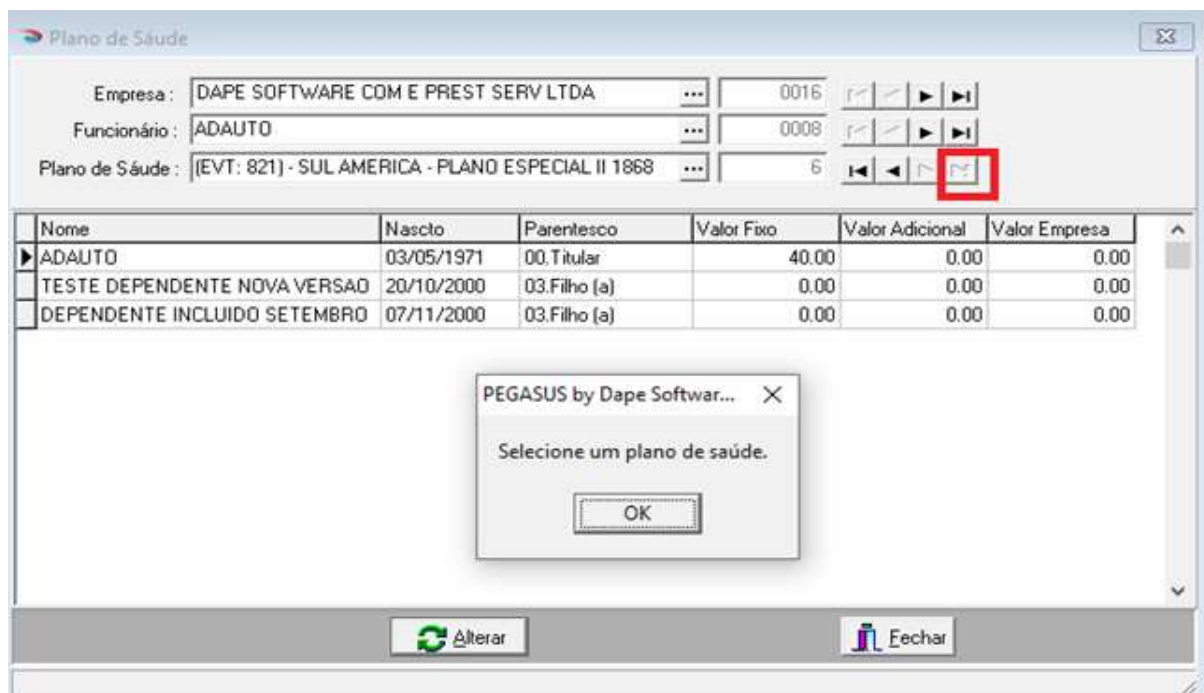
Plano de Sáude

Empresa : DAPE SOFTWARE COM E PREST SERV LTDA ... 0016

Funcionário : ADAUTO ... 0008

Plano de Sáude : (EVT: 821) - SUL AMERICA - PLANO ESPECIAL II 1868 ... 6

| Nome | Nascto | Parentesco | Valor Fixo | Valor Adicional | Valor Empresa |
|---|---|---|---|---|---|
| ADAUTO | 03/05/1971 | 00.Titular | 40.00 | 0.00 | 0.00 |
| TESTE DEPENDENTE NOVA VERSAO | 20/10/2000 | 03.Filho (a) | 0.00 | 0.00 | 0.00 |
| DEPENDENTE INCLUIDO SETEMBRO | 07/11/2000 | 03.Filho (a) | 0.00 | 0.00 | 0.00 |

PEGASUS by Dape Softwar...

Selecione um plano de saúde.

OK

Alterar

Fechar